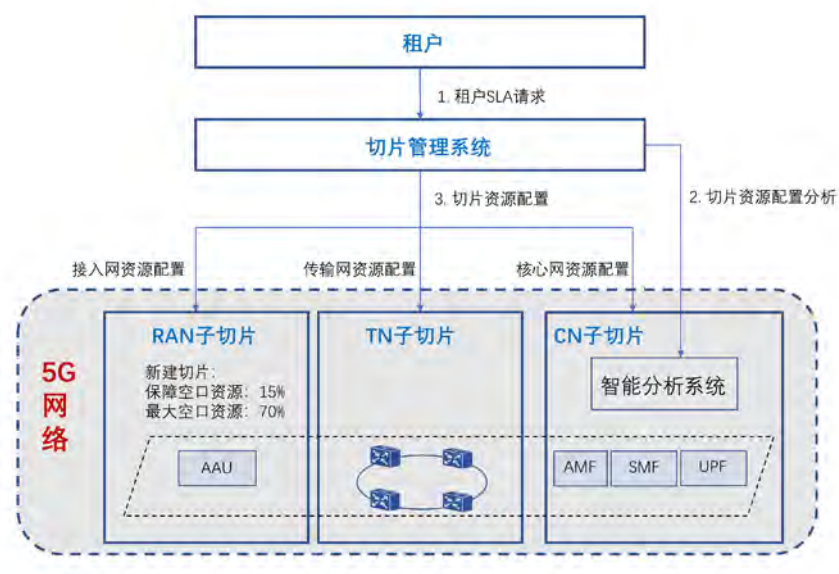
租户

1. 租户SLA请求

切片管理系统

3. 切片资源配置

2. 切片资源配置分析

接入网资源配置

传输网资源配置

核心网资源配置

5G
网
络

RAN子切片

新建切片:
保障空口资源: 15%
最大空口资源: 70%

AAU

TN子切片

CN子切片

智能分析系统

AMF

SMF

UPF